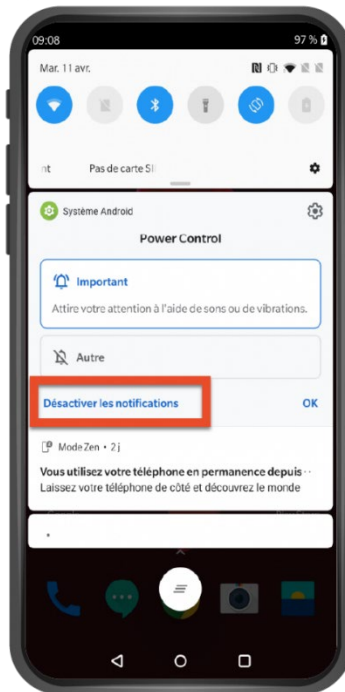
09:08

97 %

Mar. 11 avr.

nt

Pas de carte SI

Système Android

Power Control

Important

Attire votre attention à l'aide de sons ou de vibrations.

Autre

Désactiver les notifications

OK

Mode Zen • 2 j

Vous utilisez votre téléphone en permanence depuis

Laissez votre téléphone de côté et découvrez le monde